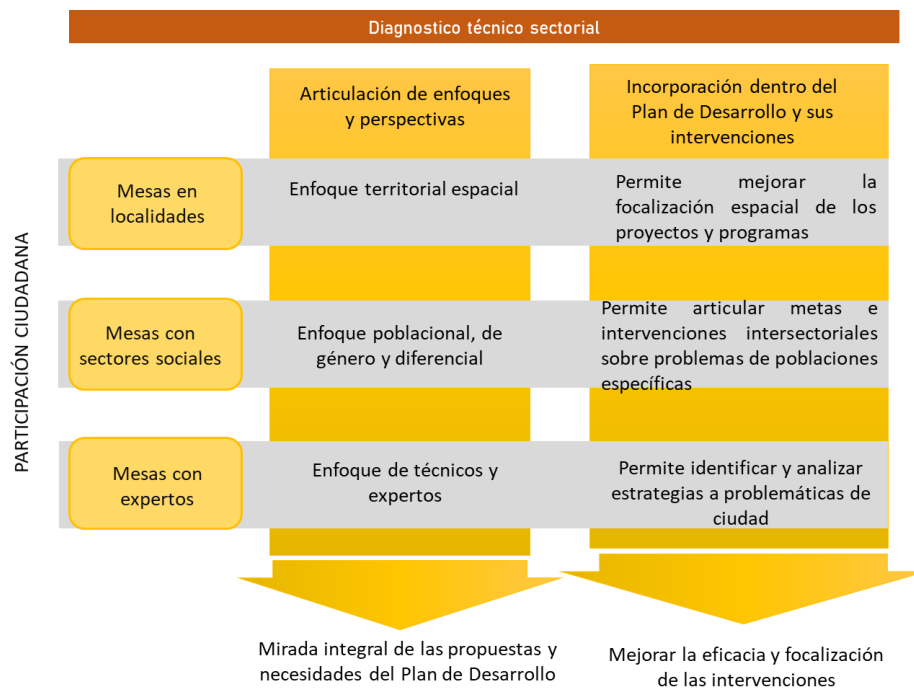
Diagnostico técnico sectorial

PARTICIPACIÓN CIUDADANA

Articulación de enfoques y perspectivas

Incorporación dentro del Plan de Desarrollo y sus intervenciones

Mesas en localidades

Enfoque territorial espacial

Permite mejorar la focalización espacial de los proyectos y programas

Mesas con sectores sociales

Enfoque poblacional, de género y diferencial

Permite articular metas e intervenciones intersectoriales sobre problemas de poblaciones específicas

Mesas con expertos

Enfoque de técnicos y expertos

Permite identificar y analizar estrategias a problemáticas de ciudad

Mirada integral de las propuestas y necesidades del Plan de Desarrollo

Mejorar la eficacia y focalización de las intervenciones